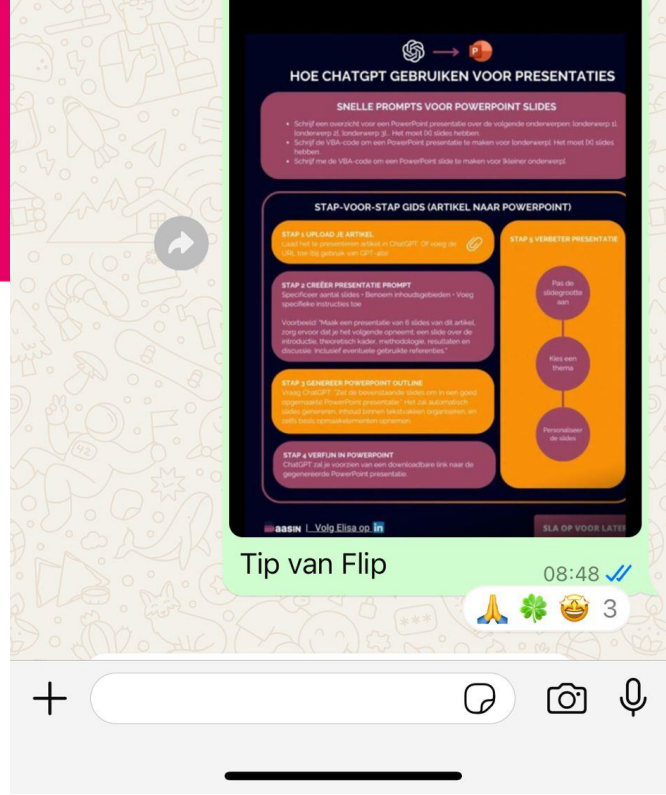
HOE CHATGPT GEBRUIKEN VOOR PRESENTATIES

SNELLE PROMPTS VOOR POWERPOINT SLIDES

• Schrijf een overzicht voor een PowerPoint presentatie over de volgende onderwerpen: [onderwerp 1], [onderwerp 2], [onderwerp 3]... Het moet [X] slides hebben.
• Schrijf de VBA-code om een PowerPoint presentatie te maken voor [onderwerp]. Het moet [X] slides hebben.
• Schrijf me de VBA-code om een PowerPoint slide te maken voor [kleiner onderwerp].

STAP-VOOR-STAP GIDS (ARTIKEL NAAR POWERPOINT)

STAP 1 UPLOAD JE ARTIKEL
Laad het te presenteren artikel in ChatGPT. Of voeg de URL toe (bij gebruik van GPT-4o)

STAP 2 CREËER PRESENTATIE PROMPT
Specificeer aantal slides • Benoem inhoudsgebieden • Voeg specifieke instructies toe

Voorbeeld: "Maak een presentatie van 6 slides van dit artikel, zorg ervoor dat je het volgende opneemt: een slide over de introductie, theoretisch kader, methodologie, resultaten en discussie. Inclusief eventuele gebruikte referenties."

STAP 3 GENEREER POWERPOINT OUTLINE
Vraag ChatGPT: "Zet de bovenstaande slides om in een goed opgemaakte PowerPoint presentatie." Het zal automatisch slides genereren, inhoud binnen tekstvakken organiseren, en zelfs basis opmaakelementen opnemen.

STAP 4 VERFIJN IN POWERPOINT
ChatGPT zal je voorzien van een downloadbare link naar de gegenereerde PowerPoint presentatie.

STAP 5 VERBETER PRESENTATIE

Pas de slidegrootte aan

Kies een thema

Personaliseer de slides

aasin | Volg Elisa op in

SLA OP VOOR LATER

Tip van Flip

08:48

🙏 🍀 🤩 3